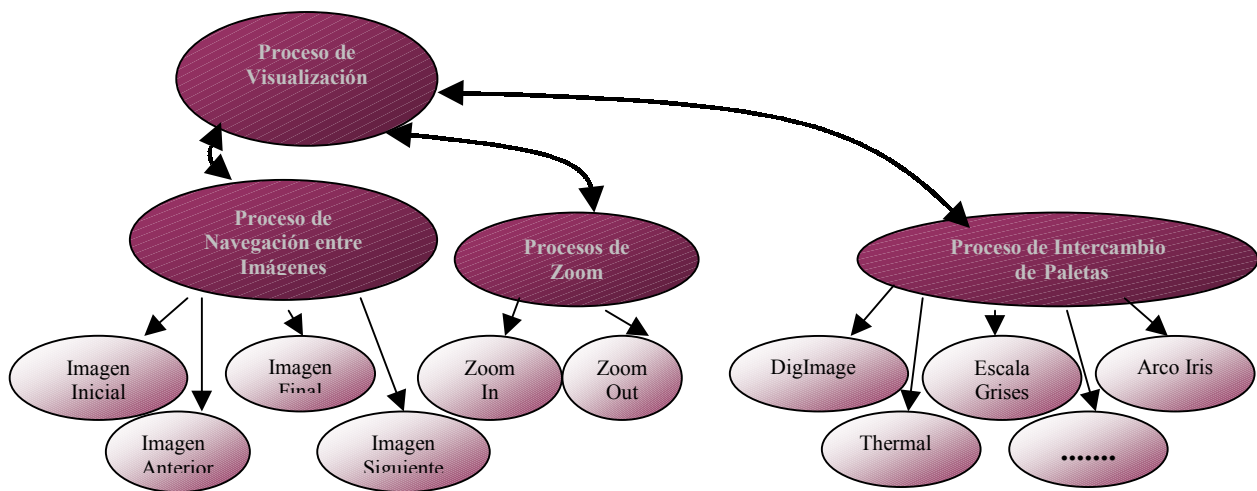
Proceso de Visualización

Proceso de Navegación entre Imágenes

Procesos de Zoom

Proceso de Intercambio de Paletas

Imagen Inicial

Imagen Anterior

Imagen Final

Imagen Siguiente

Zoom In

Zoom Out

DigImage

Thermal

Escala Grises

.......

Arco Iris